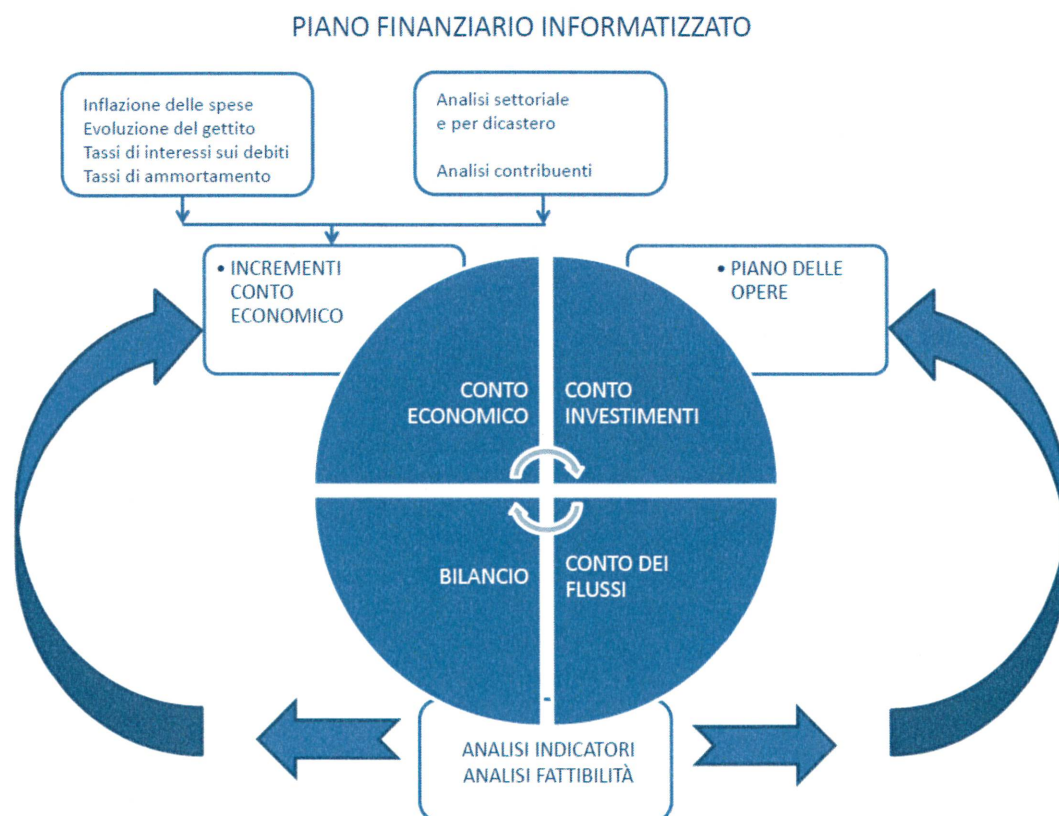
PIANO FINANZIARIO INFORMATIZZATO

Inflazione delle spese
Evoluzione del gettito
Tassi di interessi sui debiti
Tassi di ammortamento

Analisi settoriale
e per dicastero

Analisi contribuenti

• INCREMENTI CONTO ECONOMICO

• PIANO DELLE OPERE

CONTO ECONOMICO

CONTO INVESTIMENTI

BILANCIO

CONTO DEI FLUSSI

ANALISI INDICATORI
ANALISI FATTIBILITÀ